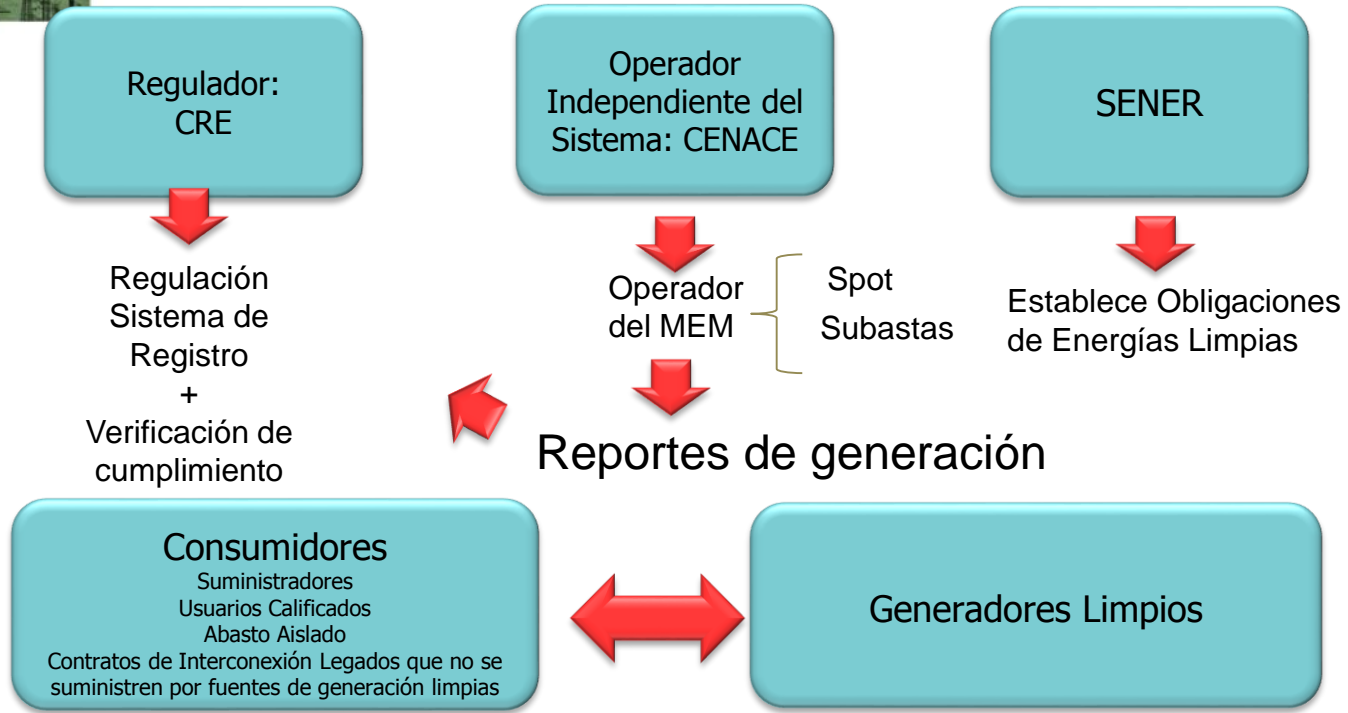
Regulador:
CRE

Operador Independiente del Sistema: CENACE

SENER

Regulación
Sistema de Registro
+
Verificación de cumplimiento

Operador del MEM

Spot
Subastas

Establece Obligaciones de Energías Limpias

Reportes de generación

Consumidores
Suministradores
Usuarios Calificados
Abasto Aislado
Contratos de Interconexión Legados que no se suministren por fuentes de generación limpias

Generadores Limpios